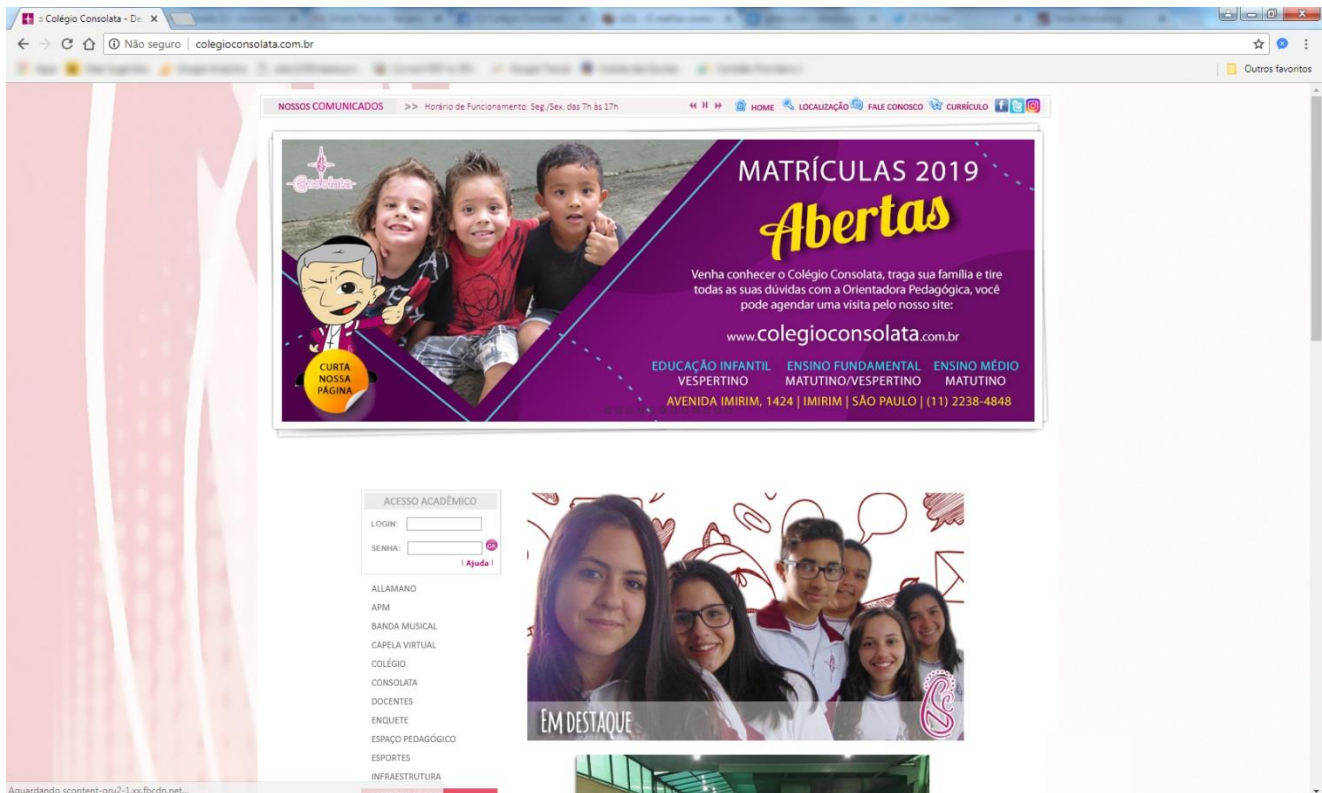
:: Colégio Consolata - De ×

Não seguro | colegioconsolata.com.br

Outros favoritos

NOSSOS COMUNICADOS >> Horário de Funcionamento: Seg./Sex. das 7h às 17h

HOME LOCALIZAÇÃO FALE CONOSCO CURRÍCULO

Consolata

MATRÍCULAS 2019

Abertas

Venha conhecer o Colégio Consolata, traga sua família e tire todas as suas dúvidas com a Orientadora Pedagógica, você pode agendar uma visita pelo nosso site:

www.colegioconsolata.com.br

CURTA NOSSA PÁGINA

EDUCAÇÃO INFANTIL VESPERTINO

ENSINO FUNDAMENTAL MATUTINO/VESPERTINO

ENSINO MÉDIO MATUTINO

AVENIDA IMIRIM, 1424 | IMIRIM | SÃO PAULO | (11) 2238-4848

ACESSO ACADÊMICO

LOGIN:

SENHA:

OK

| Ajuda |

ALLAMANO
APM
BANDA MUSICAL
CAPELA VIRTUAL
COLÉGIO
CONSOLATA
DOCENTES
ENQUETE
ESPAÇO PEDAGÓGICO
ESPORTES
INFRAESTRUTURA

EM DESTAQUE

Aguardando scontent-gru2-1.xx.fbcdn.net...